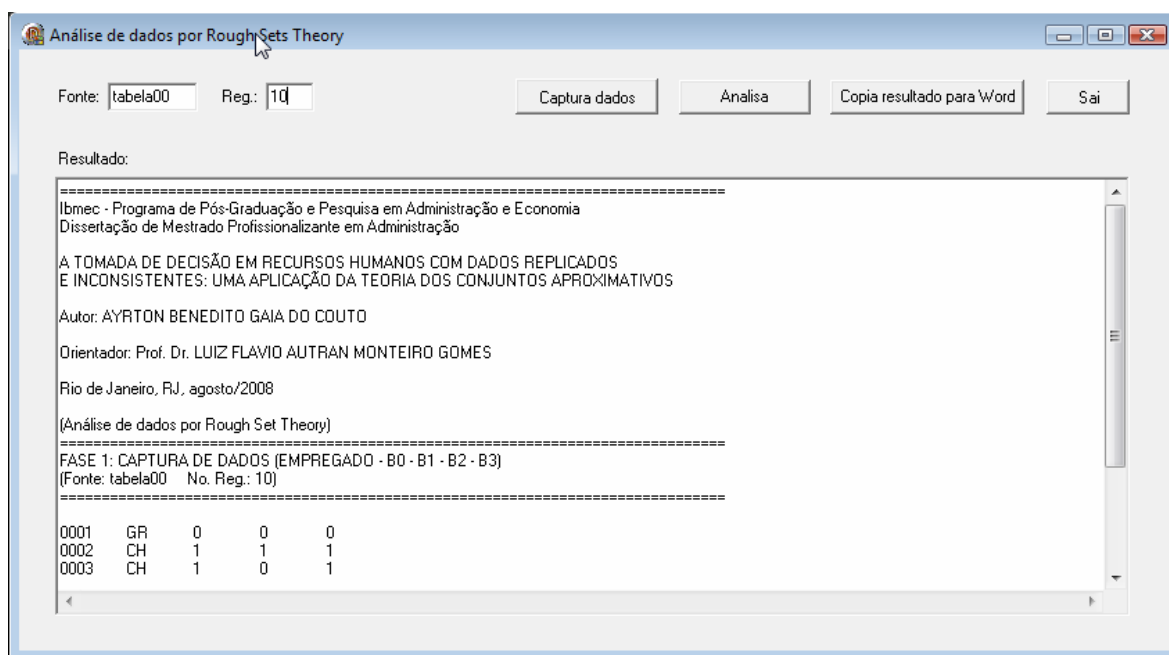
Análise de dados por Rough Sets Theory

Fonte: tabela00 Reg.: 10

Captura dados | Analisa | Copia resultado para Word | Sai

Resultado:

================================================================================
Ibmec - Programa de Pós-Graduação e Pesquisa em Administração e Economia
Dissertação de Mestrado Profissionalizante em Administração

A TOMADA DE DECISÃO EM RECURSOS HUMANOS COM DADOS REPLICADOS
E INCONSISTENTES: UMA APLICAÇÃO DA TEORIA DOS CONJUNTOS APROXIMATIVOS

Autor: AYRTON BENEDITO GAIA DO COUTO

Orientador: Prof. Dr. LUIZ FLAVIO AUTRAN MONTEIRO GOMES

Rio de Janeiro, RJ, agosto/2008

(Análise de dados por Rough Set Theory)
================================================================================
FASE 1: CAPTURA DE DADOS (EMPREGADO - B0 - B1 - B2 - B3)
(Fonte: tabela00 No. Reg.: 10)
================================================================================

0001 GR 0 0 0
0002 CH 1 1 1
0003 CH 1 0 1